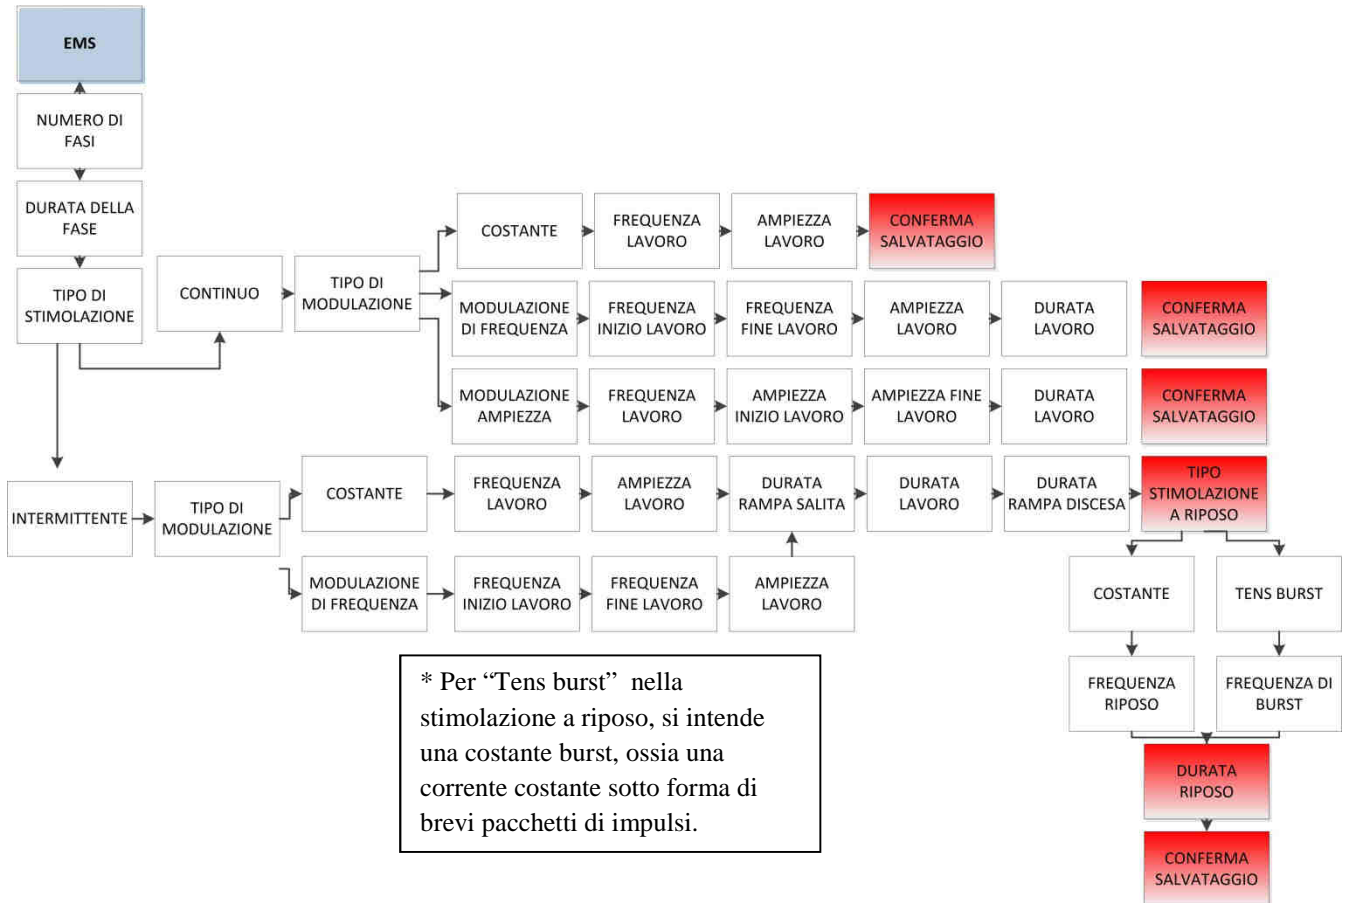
EMS

NUMERO DI FASI

DURATA DELLA FASE

TIPO DI STIMOLAZIONE

CONTINUO

TIPO DI MODULAZIONE

COSTANTE

FREQUENZA LAVORO

AMPIEZZA LAVORO

CONFERMA SALVATAGGIO

MODULAZIONE DI FREQUENZA

FREQUENZA INIZIO LAVORO

FREQUENZA FINE LAVORO

AMPIEZZA LAVORO

DURATA LAVORO

CONFERMA SALVATAGGIO

MODULAZIONE AMPIEZZA

FREQUENZA LAVORO

AMPIEZZA INIZIO LAVORO

AMPIEZZA FINE LAVORO

DURATA LAVORO

CONFERMA SALVATAGGIO

INTERMITTENTE

TIPO DI MODULAZIONE

COSTANTE

FREQUENZA LAVORO

AMPIEZZA LAVORO

DURATA RAMPA SALITA

DURATA LAVORO

DURATA RAMPA DISCESA

TIPO STIMOLAZIONE A RIPOSO

MODULAZIONE DI FREQUENZA

FREQUENZA INIZIO LAVORO

FREQUENZA FINE LAVORO

AMPIEZZA LAVORO

COSTANTE

TENS BURST

FREQUENZA RIPOSO

FREQUENZA DI BURST

DURATA RIPOSO

CONFERMA SALVATAGGIO

* Per “Tens burst” nella stimolazione a riposo, si intende una costante burst, ossia una corrente costante sotto forma di brevi pacchetti di impulsi.